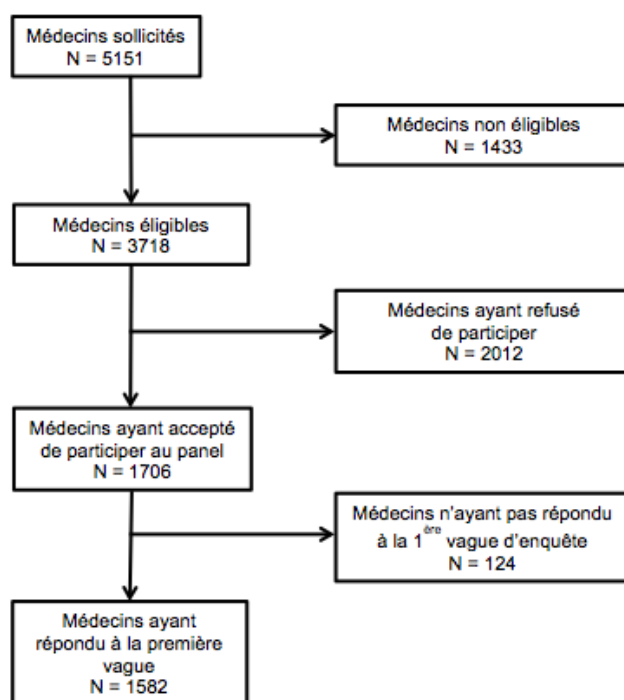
Médecins sollicités
N = 5151

Médecins non éligibles
N = 1433

Médecins éligibles
N = 3718

Médecins ayant refusé de participer
N = 2012

Médecins ayant accepté de participer au panel
N = 1706

Médecins n'ayant pas répondu à la 1$^{ère}$ vague d'enquête
N = 124

Médecins ayant répondu à la première vague
N = 1582